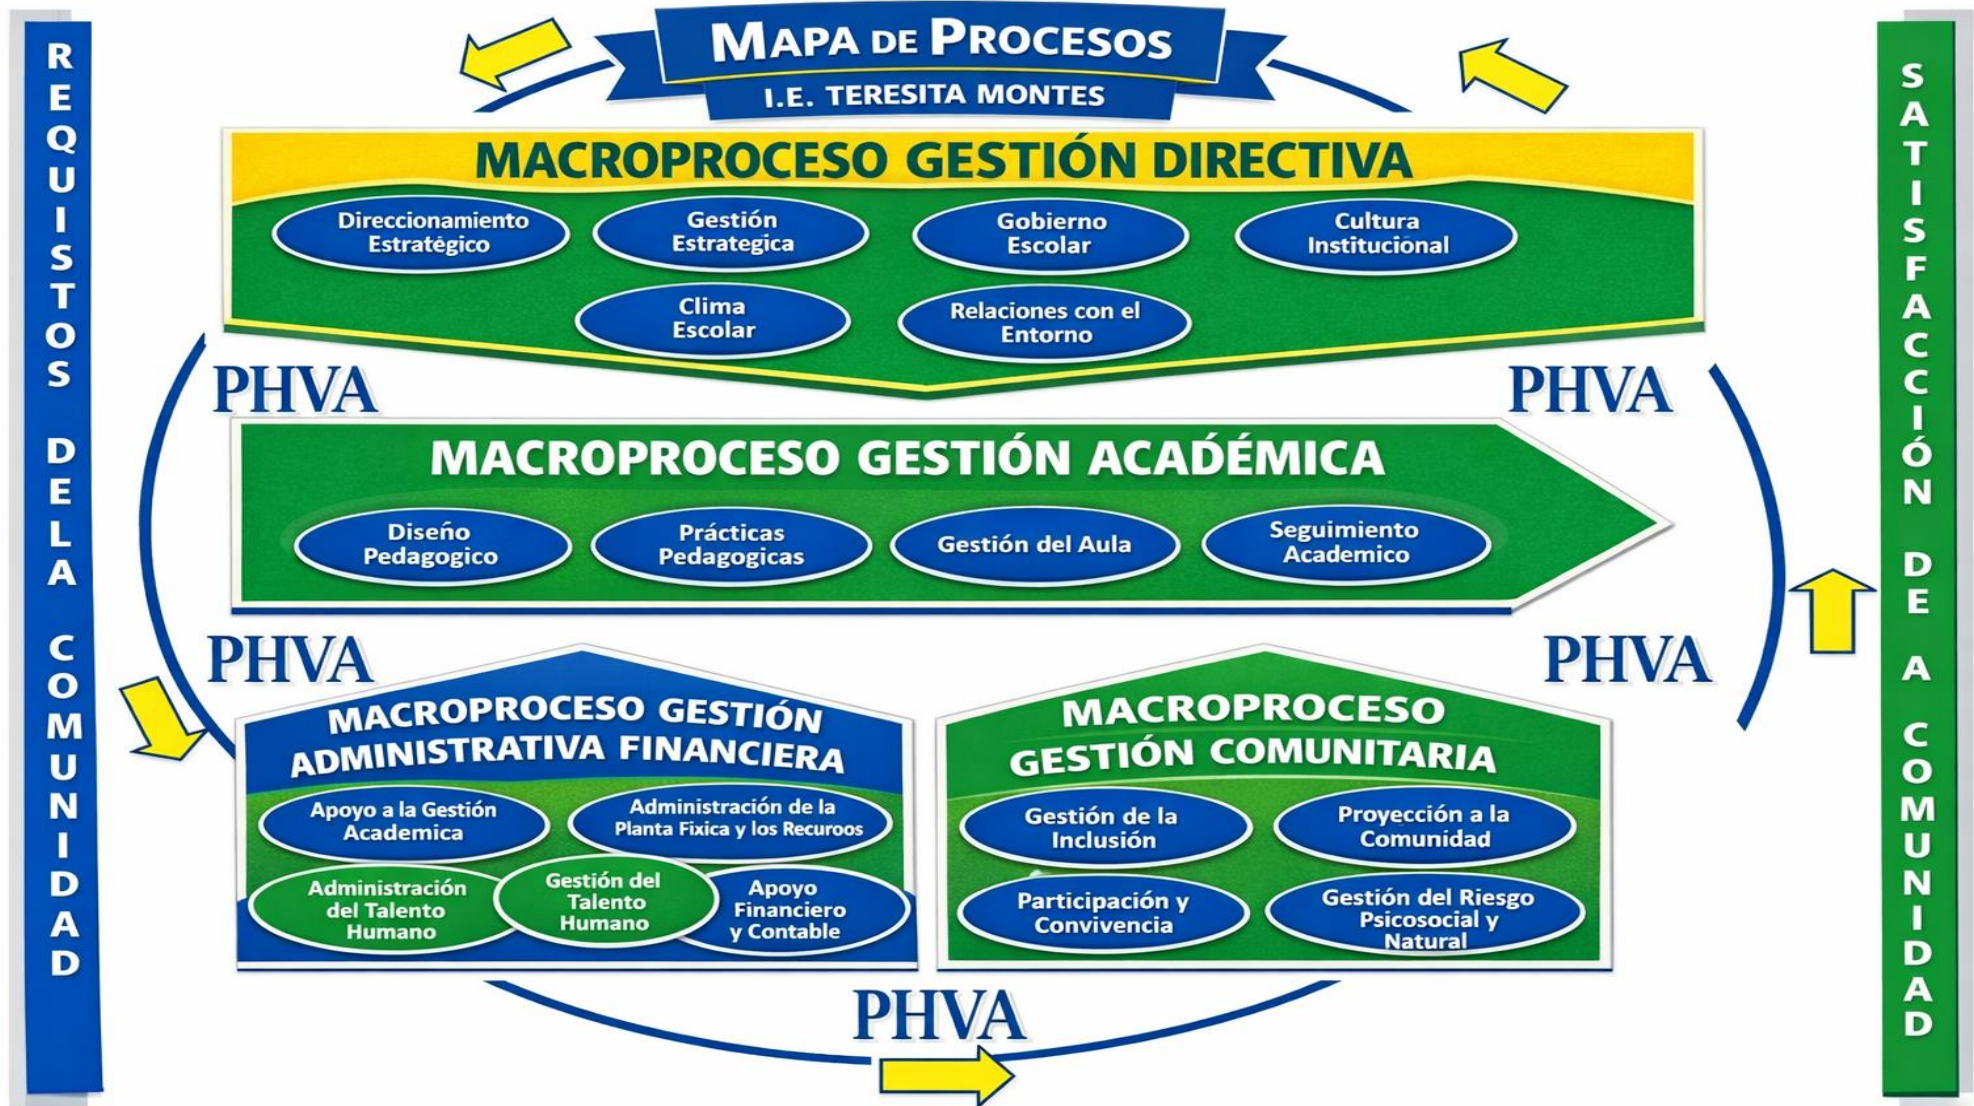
REQUISTOS DE LA COMUNIDAD

MAPA DE PROCESOS
I.E. TERESITA MONTES

MACROPROCESO GESTIÓN DIRECTIVA

Direccionamiento Estratégico

Gestión Estrategica

Gobierno Escolar

Cultura Institucional

Clima Escolar

Relaciones con el Entorno

PHVA

PHVA

MACROPROCESO GESTIÓN ACADÉMICA

Diseño Pedagogico

Prácticas Pedagogicas

Gestión del Aula

Seguimiento Academico

PHVA

PHVA

MACROPROCESO GESTIÓN ADMINISTRATIVA FINANCIERA

Apoyo a la Gestión Academica

Administración de la Planta Fixica y los Recuroos

Administración del Talento Humano

Gestión del Talento Humano

Apoyo Financiero y Contable

MACROPROCESO GESTIÓN COMUNITARIA

Gestión de la Inclusión

Proyección a la Comunidad

Participación y Convivencia

Gestión del Riesgo Psicosocial y Natural

PHVA

SATISFACCIÓN DE A COMUNIDAD